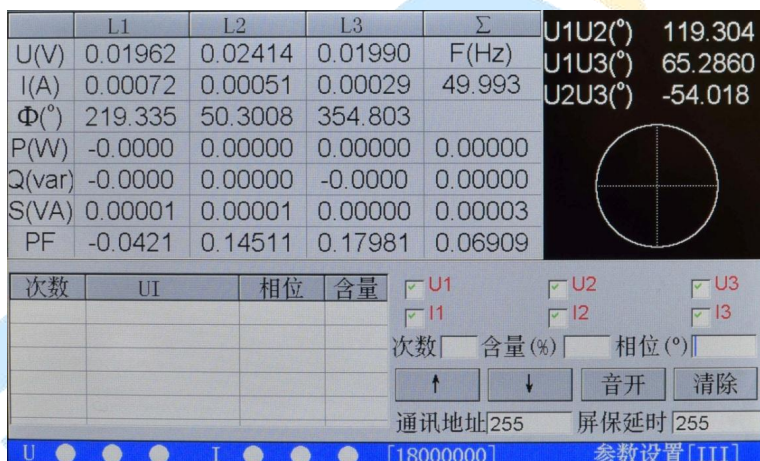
|  | L1 | L2 | L3 | Σ |
|---|---|---|---|---|
| U(V) | 0.01962 | 0.02414 | 0.01990 | F(Hz) |
| I(A) | 0.00072 | 0.00051 | 0.00029 | 49.993 |
| Φ(°) | 219.335 | 50.3008 | 354.803 |  |
| P(W) | -0.0000 | 0.00000 | 0.00000 | 0.00000 |
| Q(var) | -0.0000 | 0.00000 | -0.0000 | 0.00000 |
| S(VA) | 0.00001 | 0.00001 | 0.00000 | 0.00003 |
| PF | -0.0421 | 0.14511 | 0.17981 | 0.06909 |

U1U2(°) 119.304
U1U3(°) 65.2860
U2U3(°) -54.018

| 次数 | UI | 相位 | 含量 |
|---|---|---|---|
|  |  |  |  |

U1 U2 U3
I1 I2 I3
次数 含量(%) 相位(°)
↑ ↓ 音开 清除
通讯地址 255 屏保延时 255

U I [18000000] 参数设置[III]